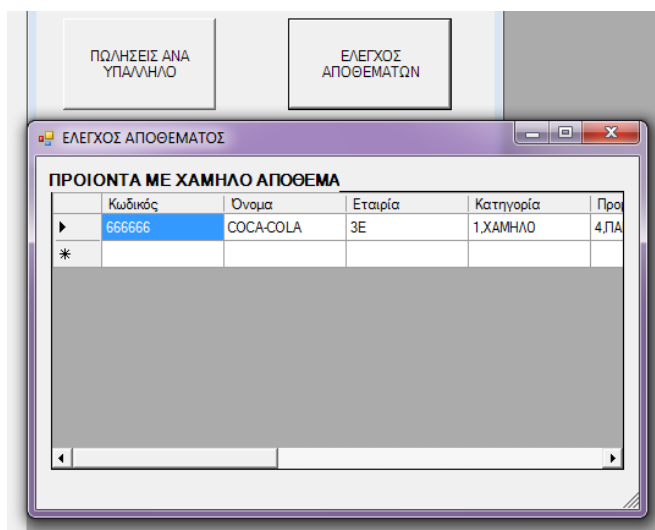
ΠΩΛΗΣΕΙΣ ΑΝΑ ΥΠΑΛΛΗΛΟ

ΕΛΕΓΧΟΣ ΑΠΟΘΕΜΑΤΩΝ

ΕΛΕΓΧΟΣ ΑΠΟΘΕΜΑΤΟΣ

ΠΡΟΙΟΝΤΑ ΜΕ ΧΑΜΗΛΟ ΑΠΟΘΕΜΑ

| | Κωδικός | Όνομα | Εταιρία | Κατηγορία | Προ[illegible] |
|---|---|---|---|---|---|
| ▶ | 666666 | COCA-COLA | 3E | 1,ΧΑΜΗΛΟ | 4,ΠΑ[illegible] |
| ✱ | | | | | |